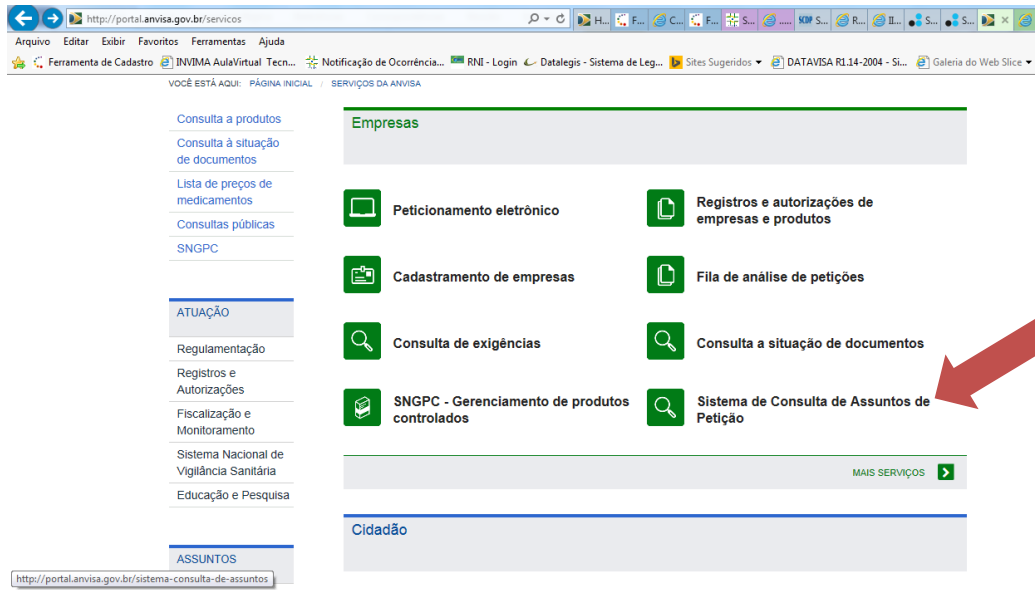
http://portal.anvisa.gov.br/servicos

H... F... C... F... S... ..... S... R... Il... S... S...

Arquivo Editar Exibir Favoritos Ferramentas Ajuda

Ferramenta de Cadastro INVIMA AulaVirtual Tecn... Notificação de Ocorrência... RNI - Login Datalegis - Sistema de Leg... Sites Sugeridos DATAVISA R1.14-2004 - Si... Galeria do Web Slice

VOCÊ ESTÁ AQUI: PÁGINA INICIAL / SERVIÇOS DA ANVISA

Consulta a produtos
Consulta à situação de documentos
Lista de preços de medicamentos
Consultas públicas
SNGPC

ATUAÇÃO
Regulamentação
Registros e Autorizações
Fiscalização e Monitoramento
Sistema Nacional de Vigilância Sanitária
Educação e Pesquisa

ASSUNTOS

Empresas

Peticionamento eletrônico
Registros e autorizações de empresas e produtos
Cadastramento de empresas
Fila de análise de petições
Consulta de exigências
Consulta a situação de documentos
SNGPC - Gerenciamento de produtos controlados
Sistema de Consulta de Assuntos de Petição

MAIS SERVIÇOS

Cidadão

http://portal.anvisa.gov.br/sistema-consulta-de-assuntos